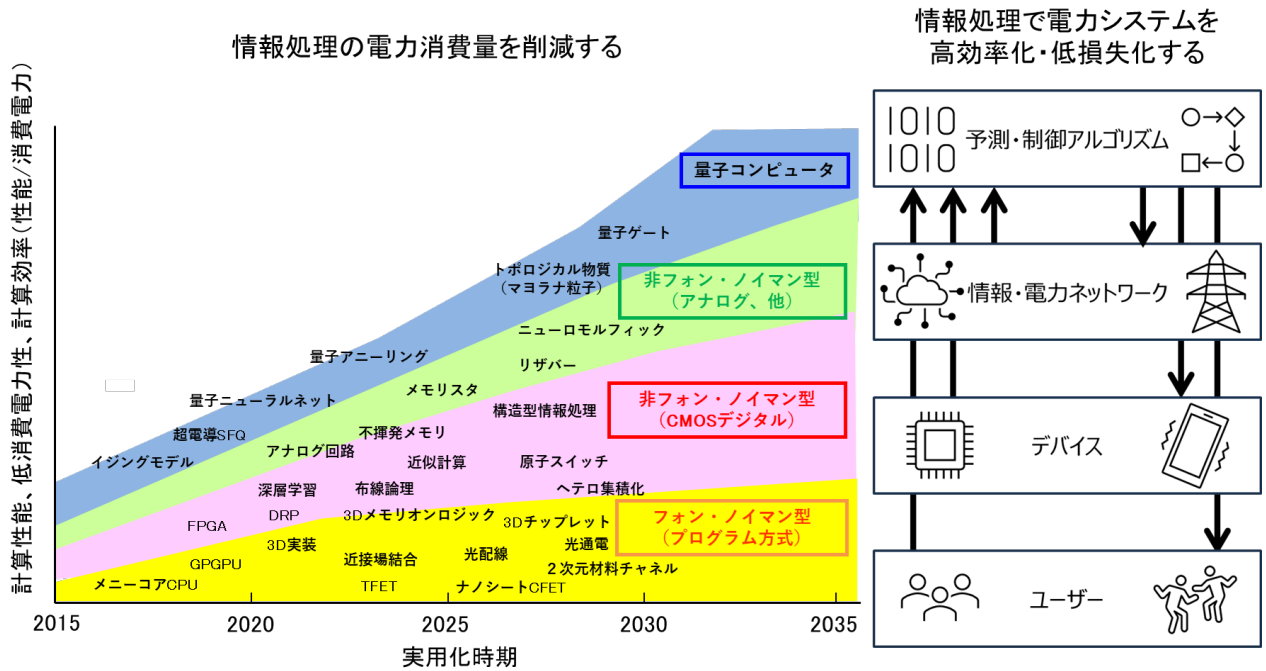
情報処理の電力消費量を削減する

計算性能、低消費電力性、計算効率(性能/消費電力)

量子コンピュータ

量子ゲート

トポロジカル物質
(マヨラナ粒子)

非フォン・ノイマン型
(アナログ、他)

ニューロモルフィック

量子アニーリング

リザバー

メモリスタ

量子ニューラルネット

構造型情報処理

非フォン・ノイマン型
(CMOSデジタル)

超電導SFQ

不揮発メモリ

アナログ回路

イジングモデル

近似計算

原子スイッチ

深層学習

布線論理

ヘテロ集積化

DRP

3Dメモリオンロジック

FPGA

3Dチップレット

フォン・ノイマン型
(プログラム方式)

3D実装

近接場結合

光配線

光通電

GPGPU

2次元材料チャネル

メニーコアCPU

TFET

ナノシートCFET

2015 2020 2025 2030 2035

実用化時期

情報処理で電力システムを
高効率化・低損失化する

1010
1010
予測・制御アルゴリズム

情報・電力ネットワーク

デバイス

ユーザー